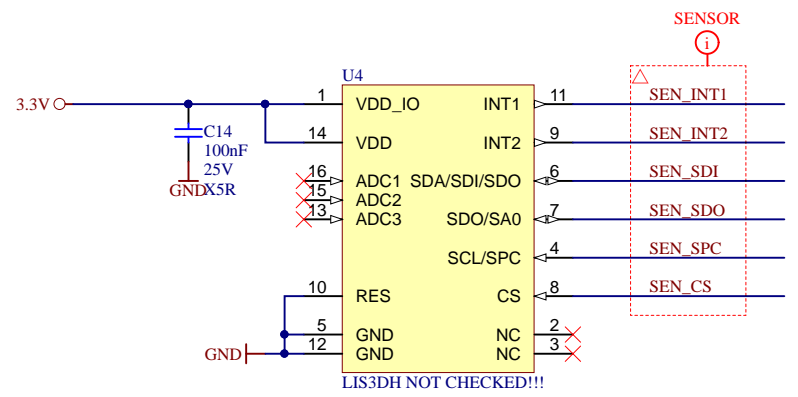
SENSOR

i

U4

3.3V

C14
100nF
25V
X5R

GND

1 VDD_IO
14 VDD
16 ADC1
15 ADC2
13 ADC3
10 RES
5 GND
12 GND

INT1 11
INT2 9
SDA/SDI/SDO 6
SDO/SA0 7
SCL/SPC 4
CS 8
NC 2
NC 3

SEN_INT1
SEN_INT2
SEN_SDI
SEN_SDO
SEN_SPC
SEN_CS

GND

LIS3DH NOT CHECKED!!!